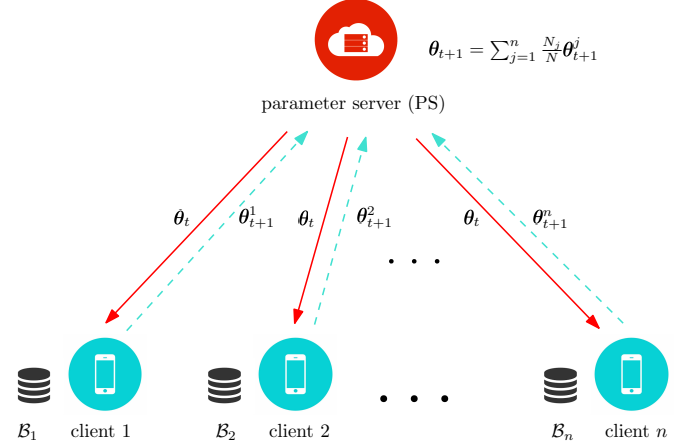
$\boldsymbol{\theta}_{t+1} = \sum_{j=1}^{n} \frac{N_j}{N} \boldsymbol{\theta}_{t+1}^{j}$

parameter server (PS)

$\boldsymbol{\theta}_t$ $\boldsymbol{\theta}_{t+1}^{1}$ $\boldsymbol{\theta}_t$ $\boldsymbol{\theta}_{t+1}^{2}$ . . . $\boldsymbol{\theta}_t$ $\boldsymbol{\theta}_{t+1}^{n}$

$\mathcal{B}_1$ client 1 $\mathcal{B}_2$ client 2 . . . $\mathcal{B}_n$ client $n$